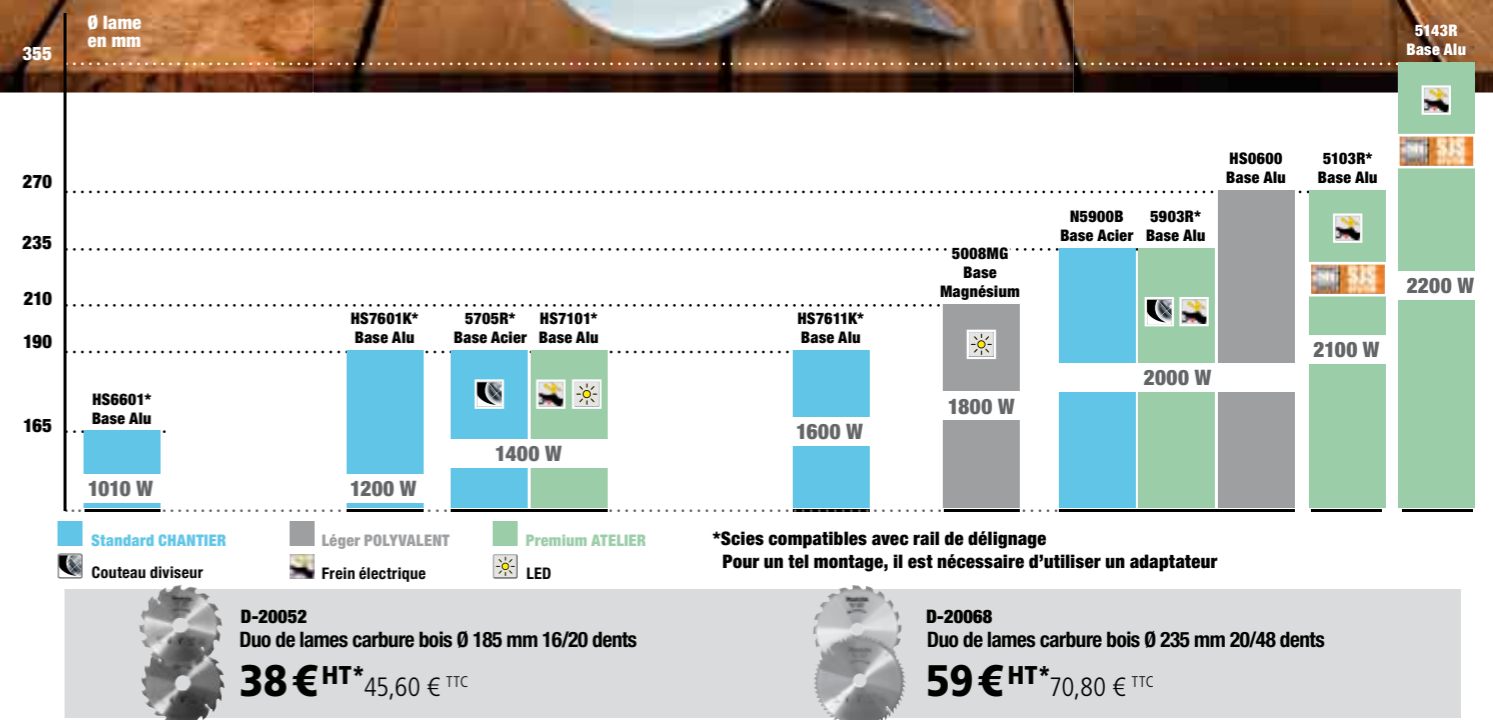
Ø lame en mm

355

270

235

210

190

165

HS6601* Base Alu
1010 W

HS7601K* Base Alu
1200 W

5705R* Base Acier

HS7101* Base Alu

1400 W

HS7611K* Base Alu
1600 W

5008MG Base Magnésium
1800 W

N5900B Base Acier

5903R* Base Alu

2000 W

HS0600 Base Alu

5103R* Base Alu
2100 W

5143R Base Alu
2200 W

Standard CHANTIER
Léger POLYVALENT
Premium ATELIER
Couteau diviseur
Frein électrique
LED

*Scies compatibles avec rail de délignage
Pour un tel montage, il est nécessaire d'utiliser un adaptateur

D-20052
Duo de lames carbure bois Ø 185 mm 16/20 dents
38 € HT* 45,60 € TTC

D-20068
Duo de lames carbure bois Ø 235 mm 20/48 dents
59 € HT* 70,80 € TTC